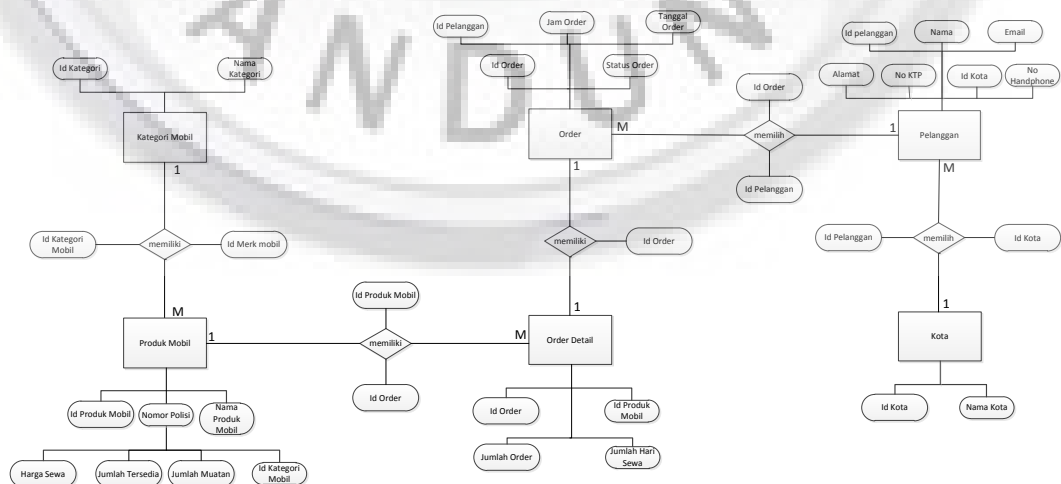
Id Kategori

Nama Kategori

Kategori Mobil

1

Id Kategori Mobil

memiliki

Id Merk mobil

M

Produk Mobil

1

Id Produk Mobil

Nomor Polisi

Nama Produk Mobil

Harga Sewa

Jumlah Tersedia

Jumlah Muatan

Id Kategori Mobil

Id Produk Mobil

memiliki

Id Order

Id Pelanggan

Jam Order

Tanggal Order

Id Order

Status Order

Order

M

1

memiliki

Id Order

1

M

Order Detail

Id Order

Id Produk Mobil

Jumlah Order

Jumlah Hari Sewa

Id Order

memilih

Id Pelanggan

Id pelanggan

Nama

Email

Alamat

No KTP

Id Kota

No Handphone

1

Pelanggan

M

Id Pelanggan

memilih

Id Kota

1

Kota

Id Kota

Nama Kota